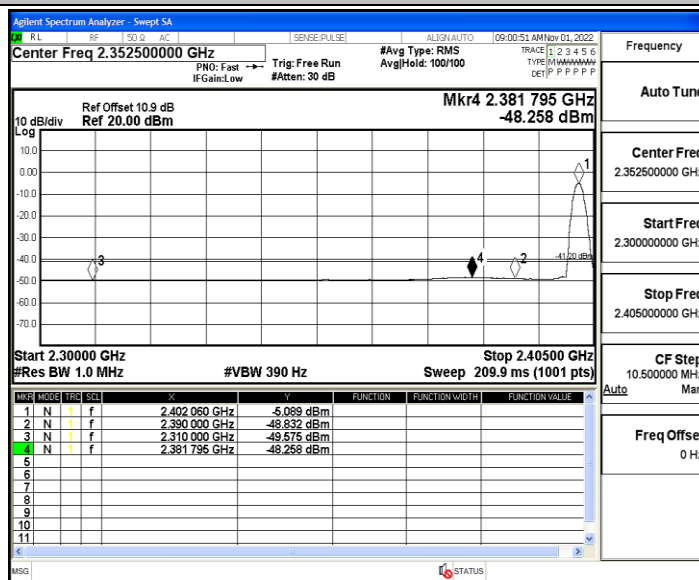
Agilent Spectrum Analyzer - Swept SA

RL RF 50 Ω AC SENSE:PULSE ALIGN AUTO 09:00:51 AM Nov 01, 2022

Center Freq 2.352500000 GHz

PNO: Fast IFGain:Low

Trig: Free Run #Atten: 30 dB

#Avg Type: RMS Avg|Hold: 100/100

TRACE 1 2 3 4 5 6 TYPE M WWWWW DET P P P P P P

Frequency

Ref Offset 10.9 dB 10 dB/div Ref 20.00 dBm Log

Mkr4 2.381 795 GHz -48.258 dBm

10.0 0.00 -10.0 -20.0 -30.0 -40.0 -50.0 -60.0 -70.0

1 2 3 4 -41.20 dBm

Start 2.30000 GHz #Res BW 1.0 MHz #VBW 390 Hz Stop 2.40500 GHz Sweep 209.9 ms (1001 pts)

| MKR | MODE | TRC | SCL | X | Y | FUNCTION | FUNCTION WIDTH | FUNCTION VALUE |
|---|---|---|---|---|---|---|---|---|
| 1 | N | 1 | f | 2.402 060 GHz | -5.089 dBm | | | |
| 2 | N | 1 | f | 2.390 000 GHz | -48.832 dBm | | | |
| 3 | N | 1 | f | 2.310 000 GHz | -49.575 dBm | | | |
| 4 | N | 1 | f | 2.381 795 GHz | -48.258 dBm | | | |
| 5 | | | | | | | | |
| 6 | | | | | | | | |
| 7 | | | | | | | | |
| 8 | | | | | | | | |
| 9 | | | | | | | | |
| 10 | | | | | | | | |
| 11 | | | | | | | | |

Auto Tun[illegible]

Center Fre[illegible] 2.352500000 GH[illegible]

Start Fre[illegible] 2.300000000 GH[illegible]

Stop Fre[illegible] 2.405000000 GH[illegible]

CF Ste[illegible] 10.500000 MH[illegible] Auto Ma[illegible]

Freq Offse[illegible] 0 H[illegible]

MSG STATUS